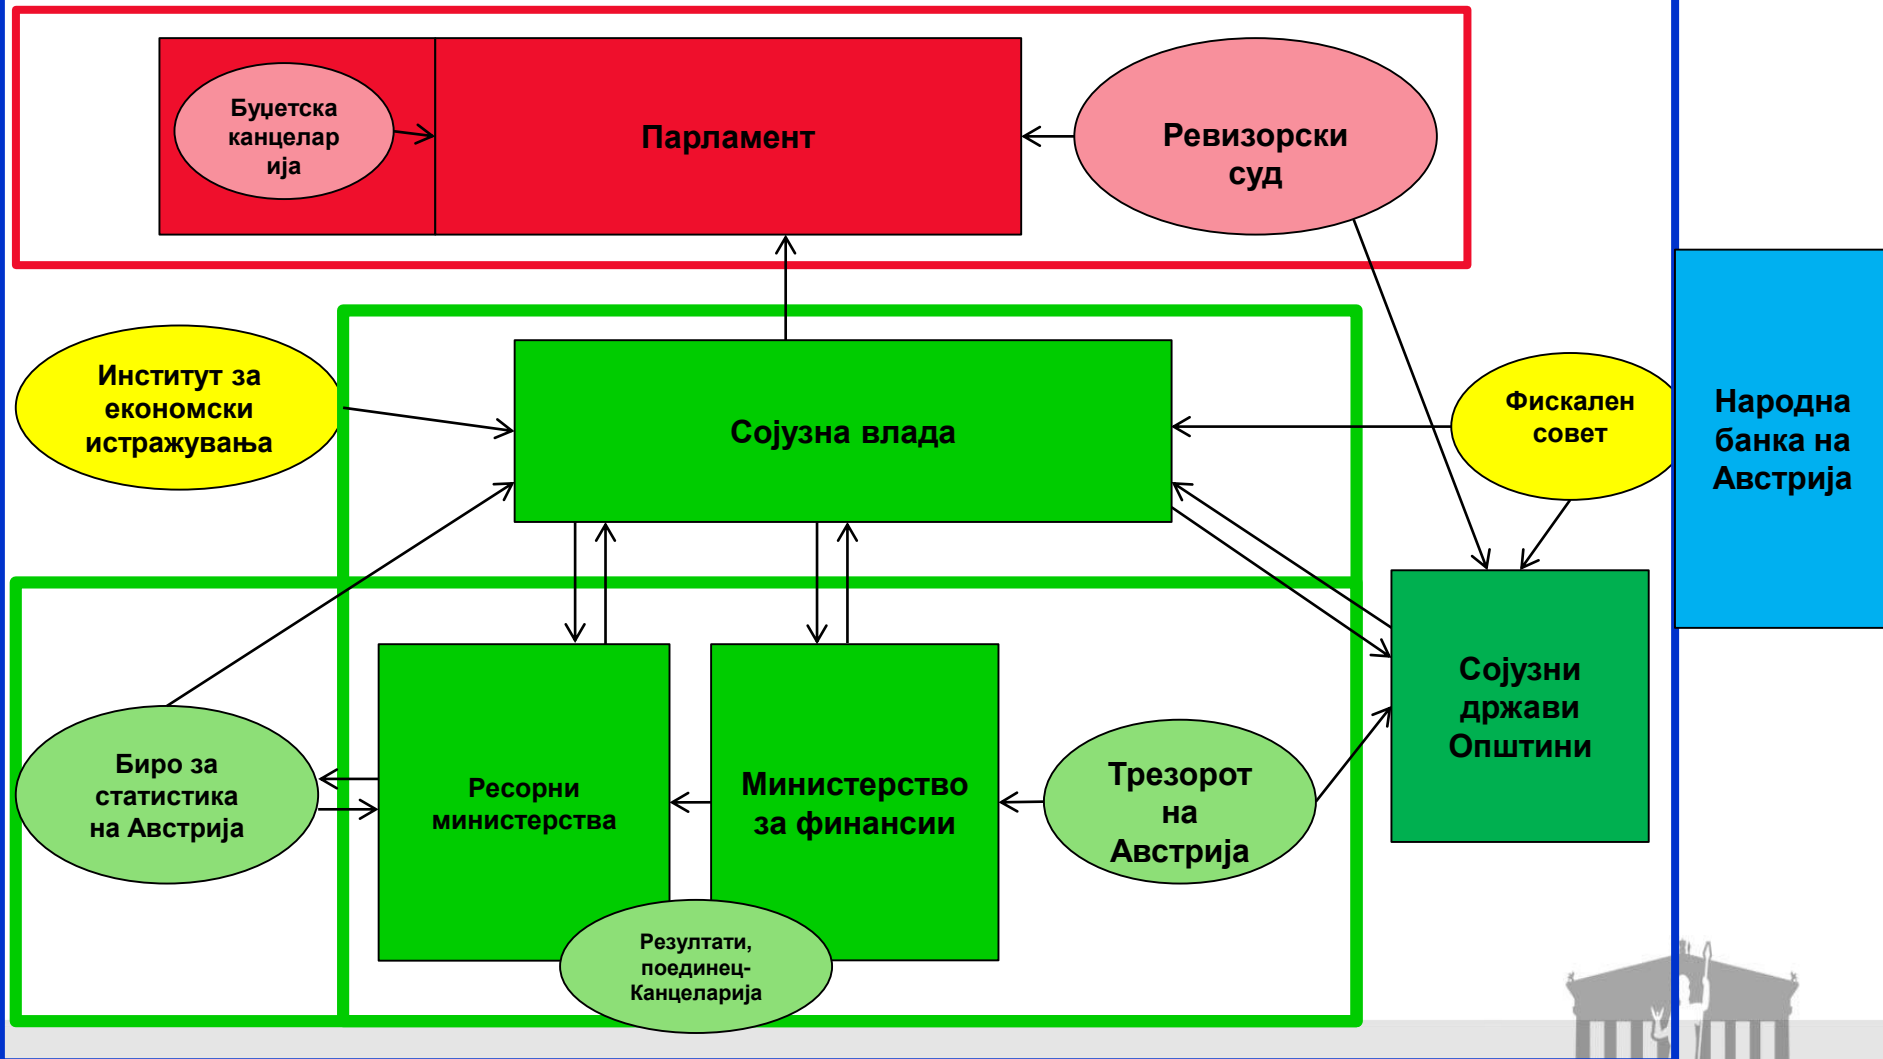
Буџетска канцелар ија

Парламент

Ревизорски суд

Институт за економски истражувања

Сојузна влада

Фискален совет

Народна банка на Австрија

Сојузни држави Општини

Биро за статистика на Австрија

Ресорни министерства

Министерство за финансии

Трезорот на Австрија

Резултати, поединец-Канцеларија